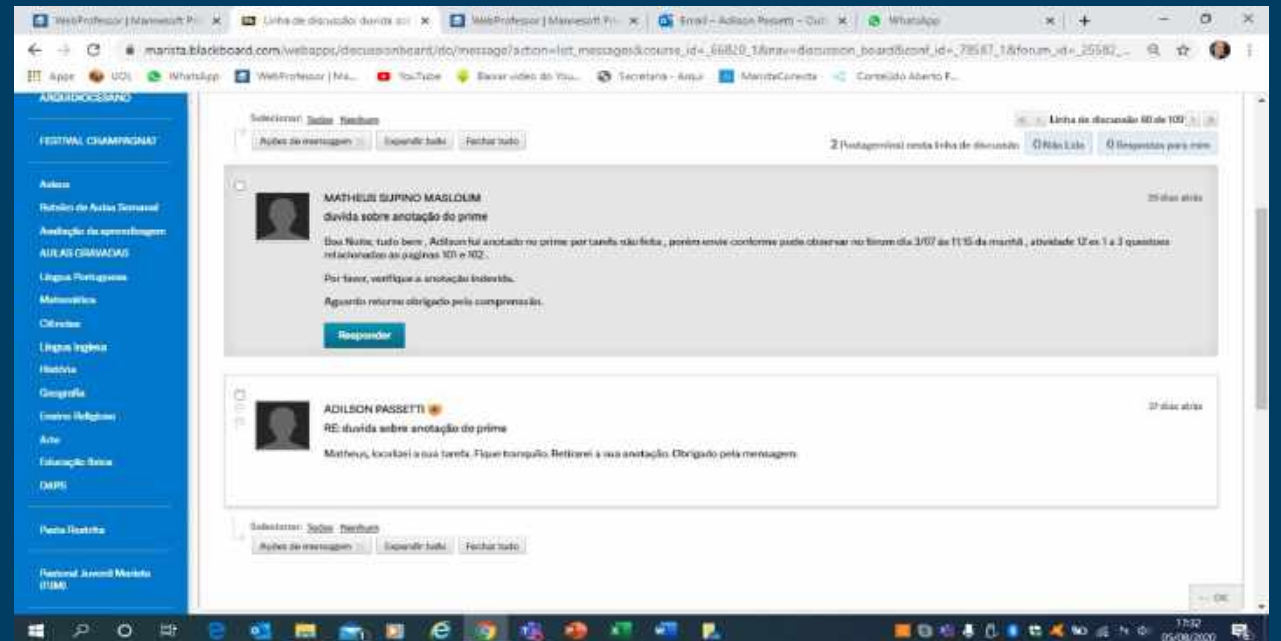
WebProfessor | Marista Pr... ×
Linha de discussão: duvida so... ×
WebProfessor | Marista Pr... ×
Email – Adilson Passetti – Out... ×
WhatsApp ×
+

marista.blackboard.com/webapps/discussionboard/do/message?action=list_messages&course_id=_66820_1&nav=discussion_board&conf_id=_78587_1&forum_id=_25582_...

Apps UOL WhatsApp WebProfessor | Ma... YouTube Baixar vídeo do You... Secretaria - Arqui... MaristaConecta Conteúdo Aberto F...

ARQUIDIOCESANO
FESTIVAL CHAMPAGNAT
Avisos
Roteiro de Aulas Semanal
Avaliação da aprendizagem
AULAS GRAVADAS
Língua Portuguesa
Matemática
Ciências
Língua Inglesa
História
Geografia
Ensino Religioso
Arte
Educação física
OAPS
Pasta Restrita
Pastoral Juvenil Marista (PJM)

Selecionar: Todos Nenhum
Ações de mensagem Expandir tudo Fechar tudo

Linha de discussão 80 de 107
2 Postagem(ns) nesta linha de discussão 0 Não Lido 0 Respostas para mim

MATHEUS SUPINO MASLOUM
29 dias atrás
duvida sobre anotação do prime

Boa Noite, tudo bem , Adilson fui anotado no prime por tarefa não feita , porém enviei conforme pode observar no forum dia 3/07 às 11:15 da manhã , atividade 12 ex 1 a 3 questões relacionadas as paginas 101 e 102 .

Por favor, verifique a anotação indevida.

Aguardo retorno obrigado pela compreensão.

Responder

ADILSON PASSETTI
27 dias atrás
RE: duvida sobre anotação do prime

Matheus, localizei a sua tarefa. Fique tranquilo. Retirarei a sua anotação. Obrigado pela mensagem.

Selecionar: Todos Nenhum
Ações de mensagem Expandir tudo Fechar tudo

OK

17:32
05/08/2020